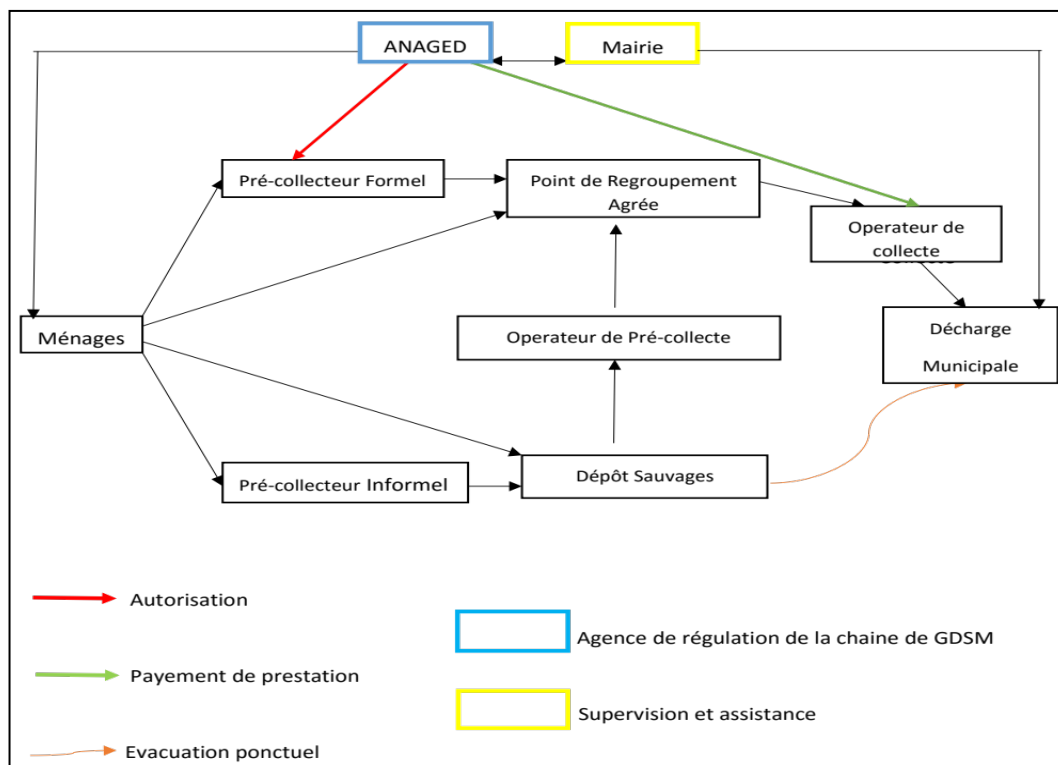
ANAGED

Mairie

Pré-collecteur Formel

Point de Regroupement Agrée

Operateur de collecte

Ménages

Décharge Municipale

Operateur de Pré-collecte

Pré-collecteur Informel

Dépôt Sauvages

Autorisation

Agence de régulation de la chaine de GDSM

Payement de prestation

Supervision et assistance

Evacuation ponctuel